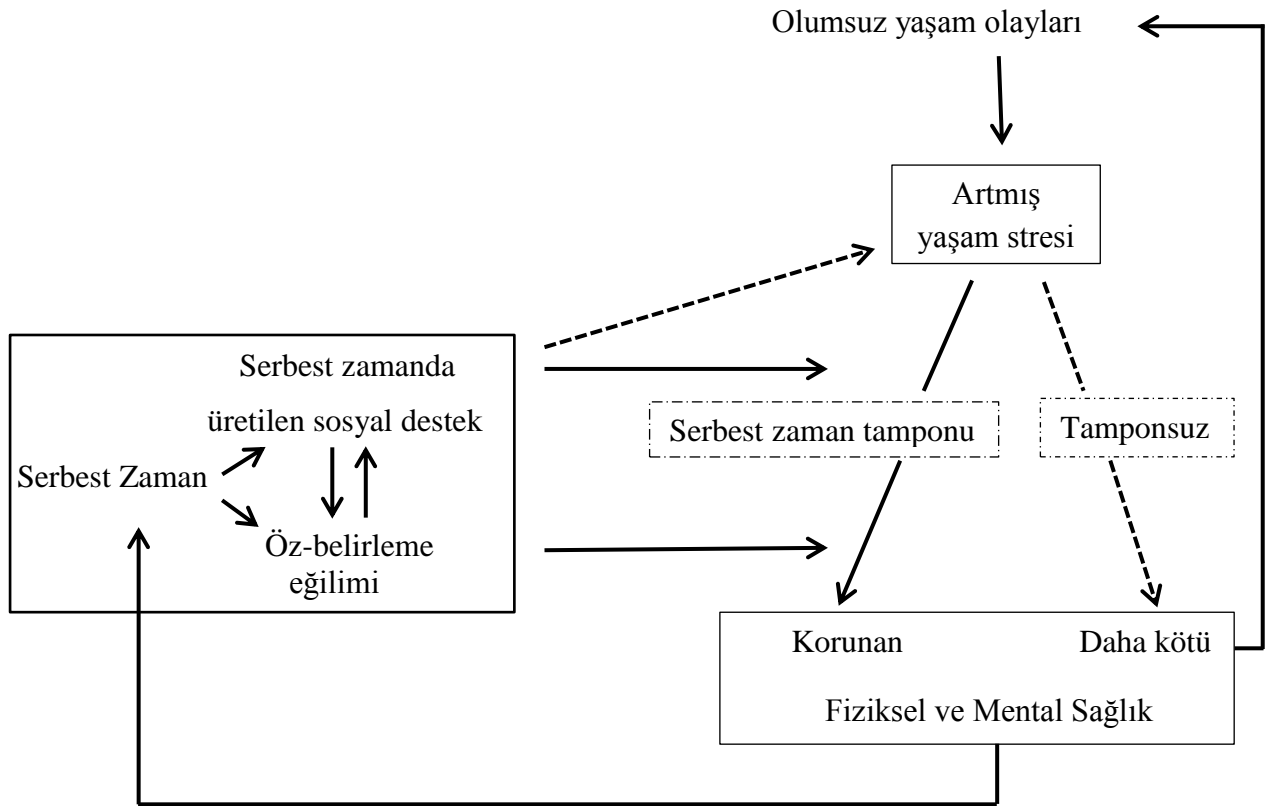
Olumsuz yaşam olayları

Artmış yaşam stresi

Serbest zamanda üretilen sosyal destek

Serbest Zaman

Öz-belirleme eğilimi

Serbest zaman tamponu

Tamponsuz

Korunan

Daha kötü

Fiziksel ve Mental Sağlık